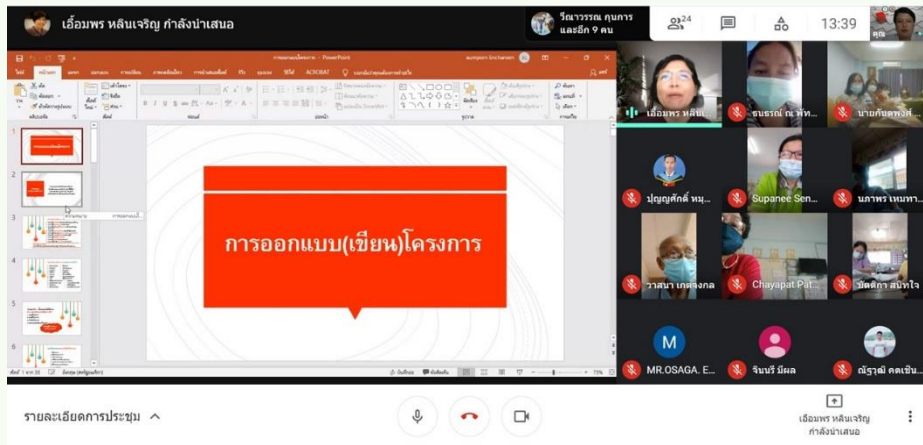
เอื้อมพร หลินเจริญ กำลังนำเสนอ

วัณวรรณ กุมการ และอีก 9 คน

24

13:39

คุณ

การออกแบบ(เขียน)โครงการ

เอื้อมพร หลินเ...

ธนธรณ์ ณ พัท...

นายกันตพงศ์...

ปุญญศักดิ์ หมู...

Supanee Sen...

นภาพร เหมทา...

วาสนา เกตุจงกล

Chayapat Pat...

บัดติกา สนิทใจ

M

MR.OSAGA. E...

จินนรี มีผล

ณัฐวุฒิ คดเข็น...

รายละเอียดการประชุม

เอื้อมพร หลินเจริญ กำลังนำเสนอ